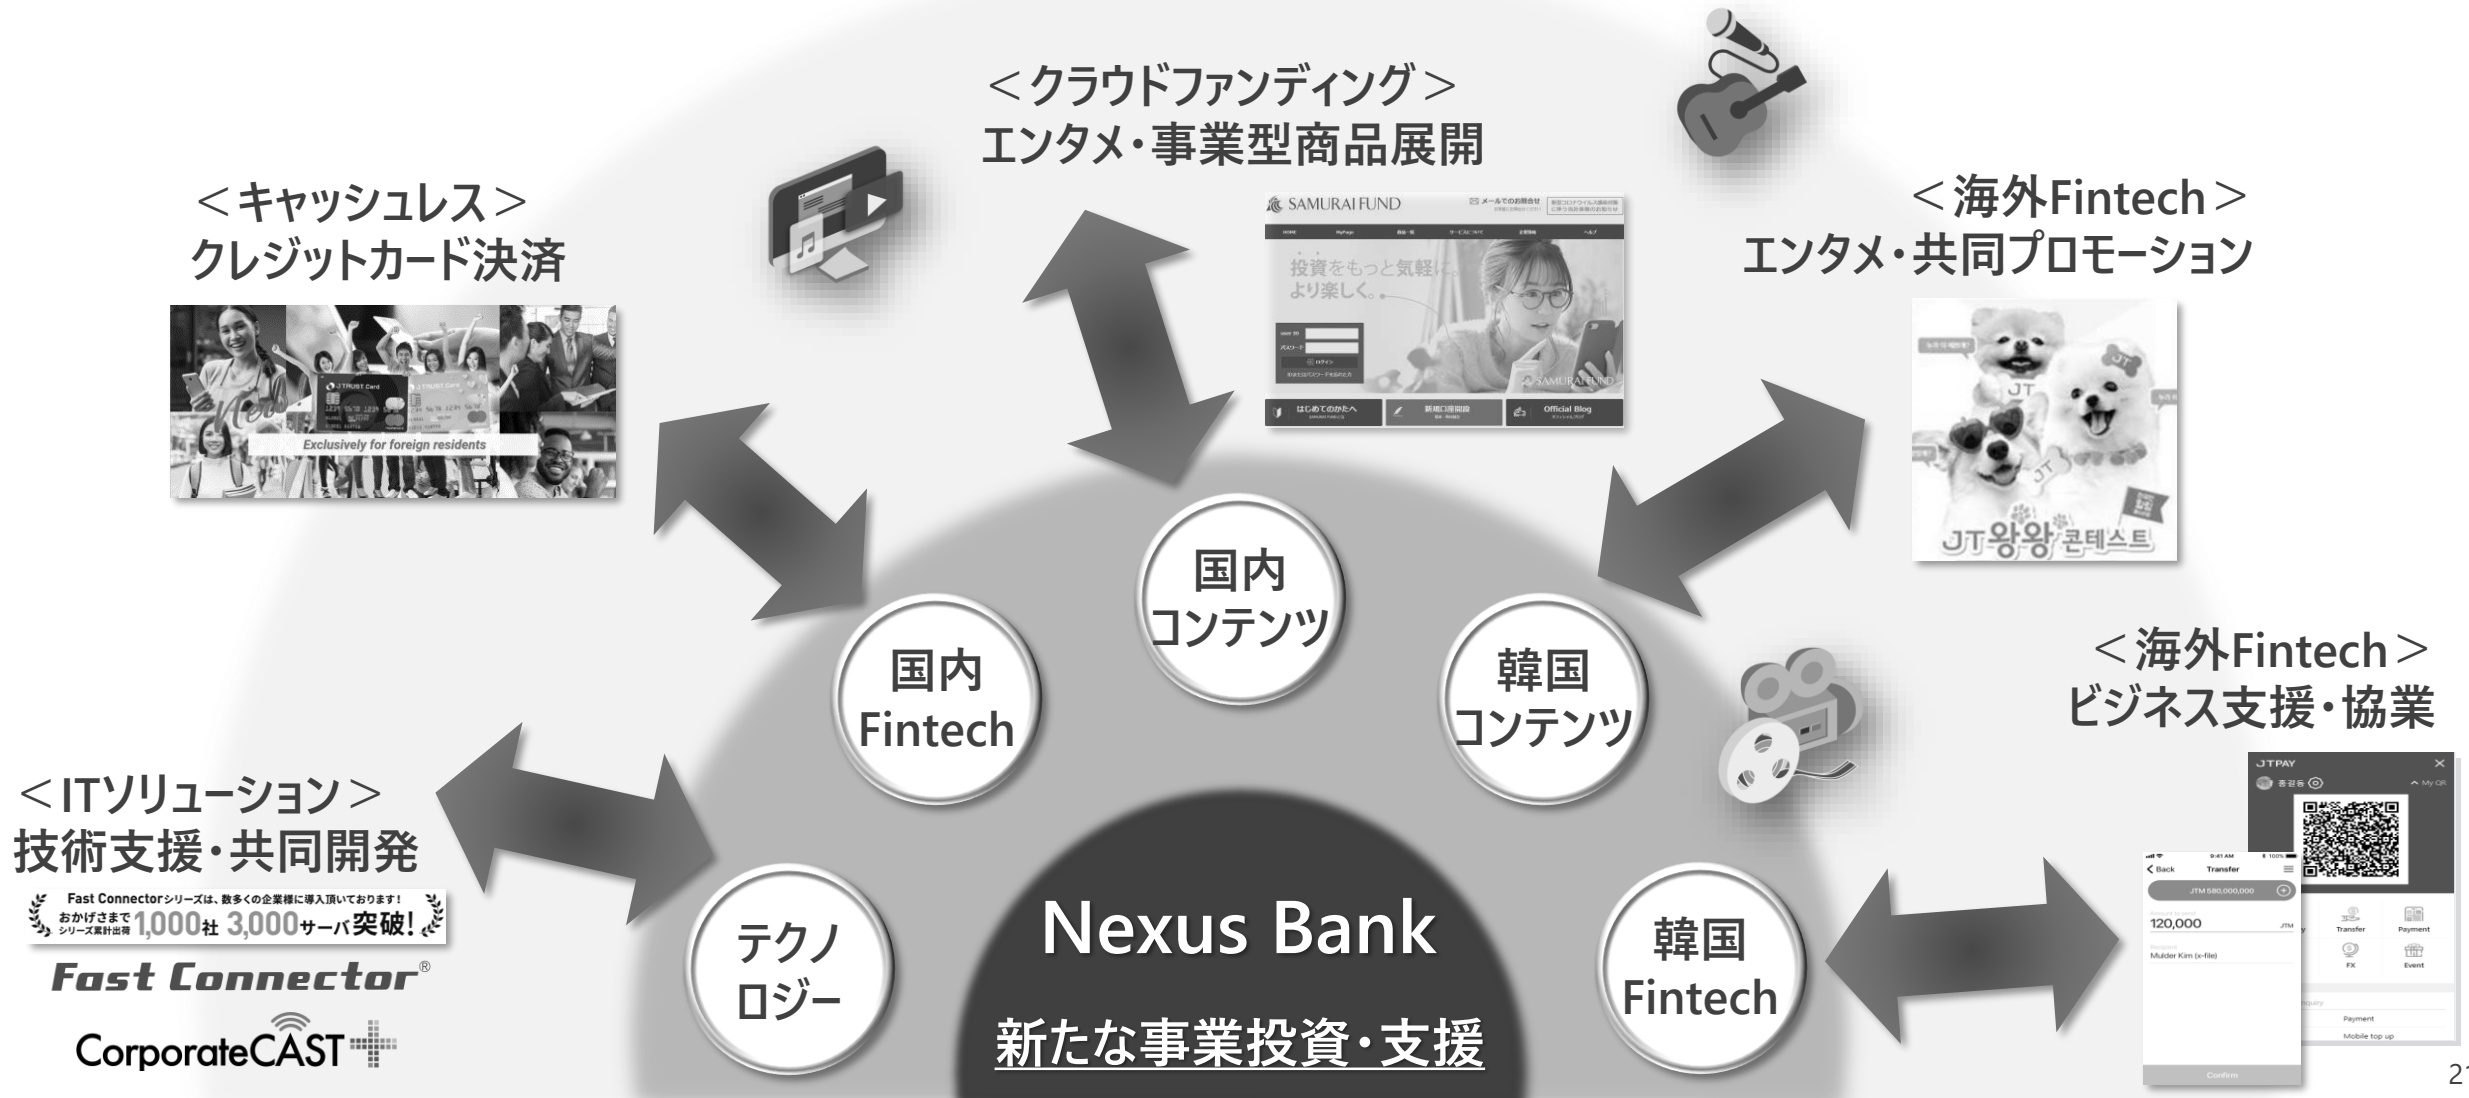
＜クラウドファンディング＞
エンタメ・事業型商品展開

＜キャッシュレス＞
クレジットカード決済

Exclusively for foreign residents

SAMURAI FUND

投資をもっと気軽に、より楽しく。

はじめてのかたへ

新規口座開設

Official Blog

＜海外Fintech＞
エンタメ・共同プロモーション

JT왕왕콘테스트

国内
コンテンツ

国内
Fintech

韓国
コンテンツ

＜海外Fintech＞
ビジネス支援・協業

＜ITソリューション＞
技術支援・共同開発

Fast Connectorシリーズは、数多くの企業様に導入頂いております！
おかげさまで シリーズ累計出荷 1,000社 3,000サーバ突破！

Fast Connector®

CorporateCAST

テクノ
ロジー

Nexus Bank

新たな事業投資・支援

韓国
Fintech

JTPAY

Back Transfer

120,000

Mulder Kim (x-file)

Transfer Payment FX Event

Payment

Mobile top up

Confirm

21